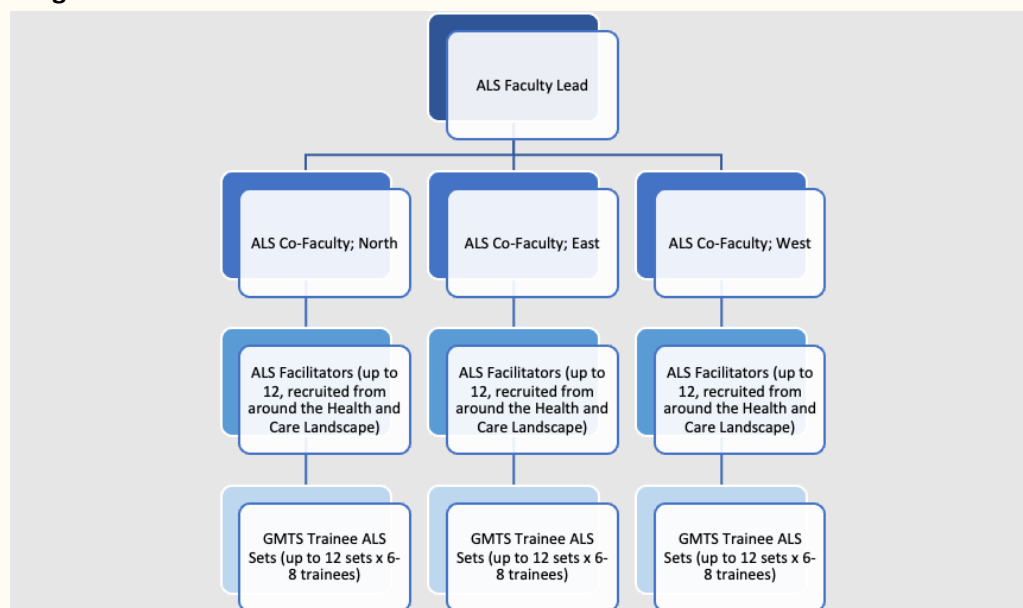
ALS Faculty Lead

ALS Co-Faculty; North

ALS Co-Faculty; East

ALS Co-Faculty; West

ALS Facilitators (up to 12, recruited from around the Health and Care Landscape)

ALS Facilitators (up to 12, recruited from around the Health and Care Landscape)

ALS Facilitators (up to 12, recruited from around the Health and Care Landscape)

GMTS Trainee ALS Sets (up to 12 sets x 6-8 trainees)

GMTS Trainee ALS Sets (up to 12 sets x 6-8 trainees)

GMTS Trainee ALS Sets (up to 12 sets x 6-8 trainees)